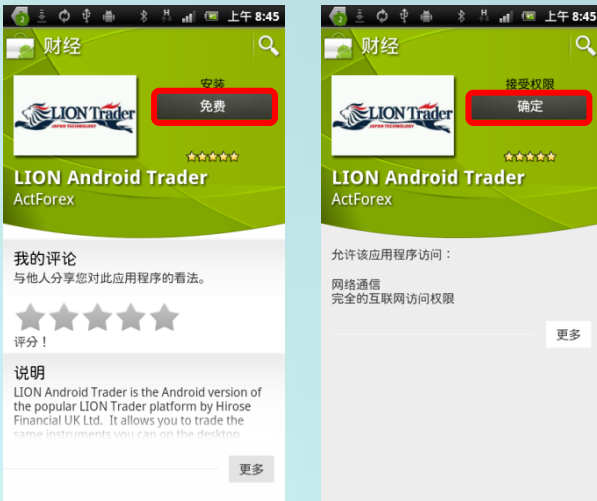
2 H 上午 8:45

财经

LION Trader
JAPAN TECHNOLOGY

安装

免费

LION Android Trader
ActForex

我的评论
与他人分享您对此应用程序的看法。

评分！

说明
LION Android Trader is the Android version of the popular LION Trader platform by Hirose Financial UK Ltd. It allows you to trade the same instruments you can on the desktop

更多

2 H 上午 8:45

财经

LION Trader
JAPAN TECHNOLOGY

接受权限

确定

LION Android Trader
ActForex

允许该应用程序访问：

网络通信
完全的互联网访问权限

更多